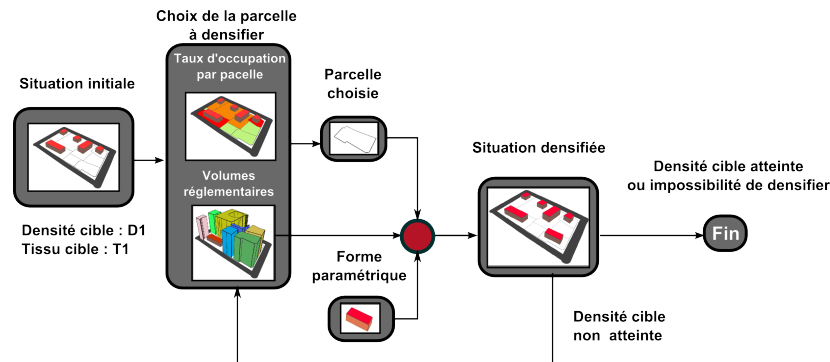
Choix de la parcelle à densifier

Taux d'occupation par pacelle

Volumes réglementaires

Situation initiale

Densité cible : D1
Tissu cible : T1

Parcelle choisie

Forme paramétrique

Situation densifiée

Densité cible atteinte ou impossibilité de densifier

Fin

Densité cible non atteinte